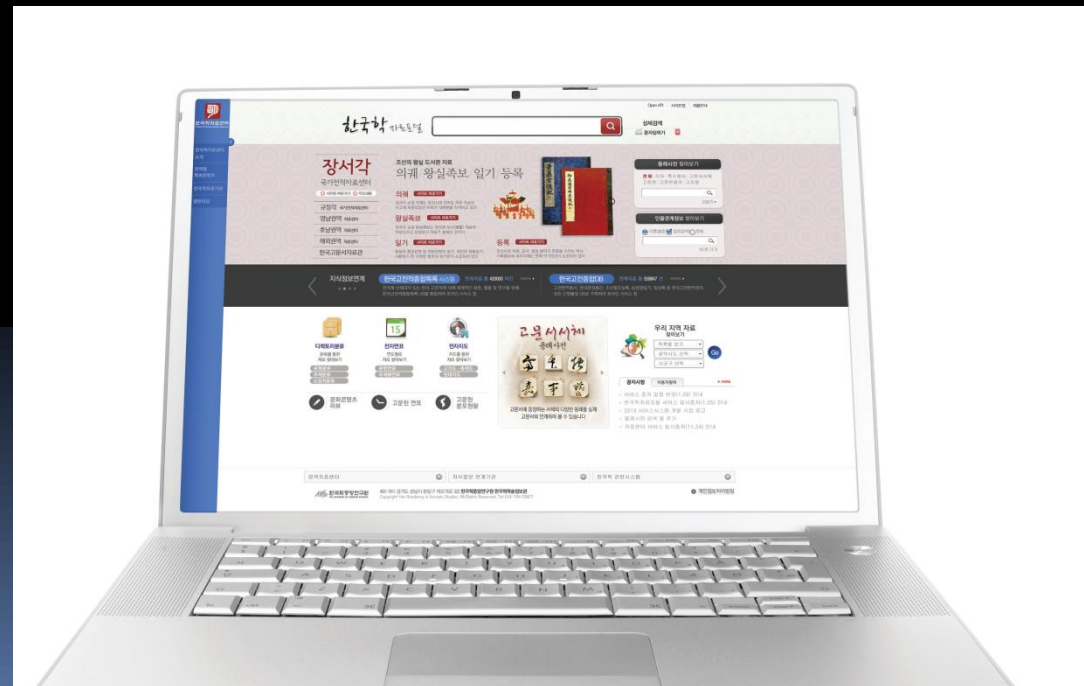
한국학 자료포털

상세검색

장서각
국가전적자료센터

규장각
영남권역
호남권역
해외권역
한국고문서자료관

조선의 왕실 도서관 자료
의궤 왕실족보 일기 등록

의궤
왕실족보
일기
등록

용례사전 찾아보기

인물관계정보 찾아보기

지식정보연계
한국고전적종합목록 시스템
한국고전종합DB

디지털아카이브
전자사전
전자지도

고문서서체 총례사전

우리 지역 자료 찾아보기

Go

공지사항
이용자참여

문화콘텐츠 자원
고문헌 연표
고문헌 분포현황

한국학중앙연구원